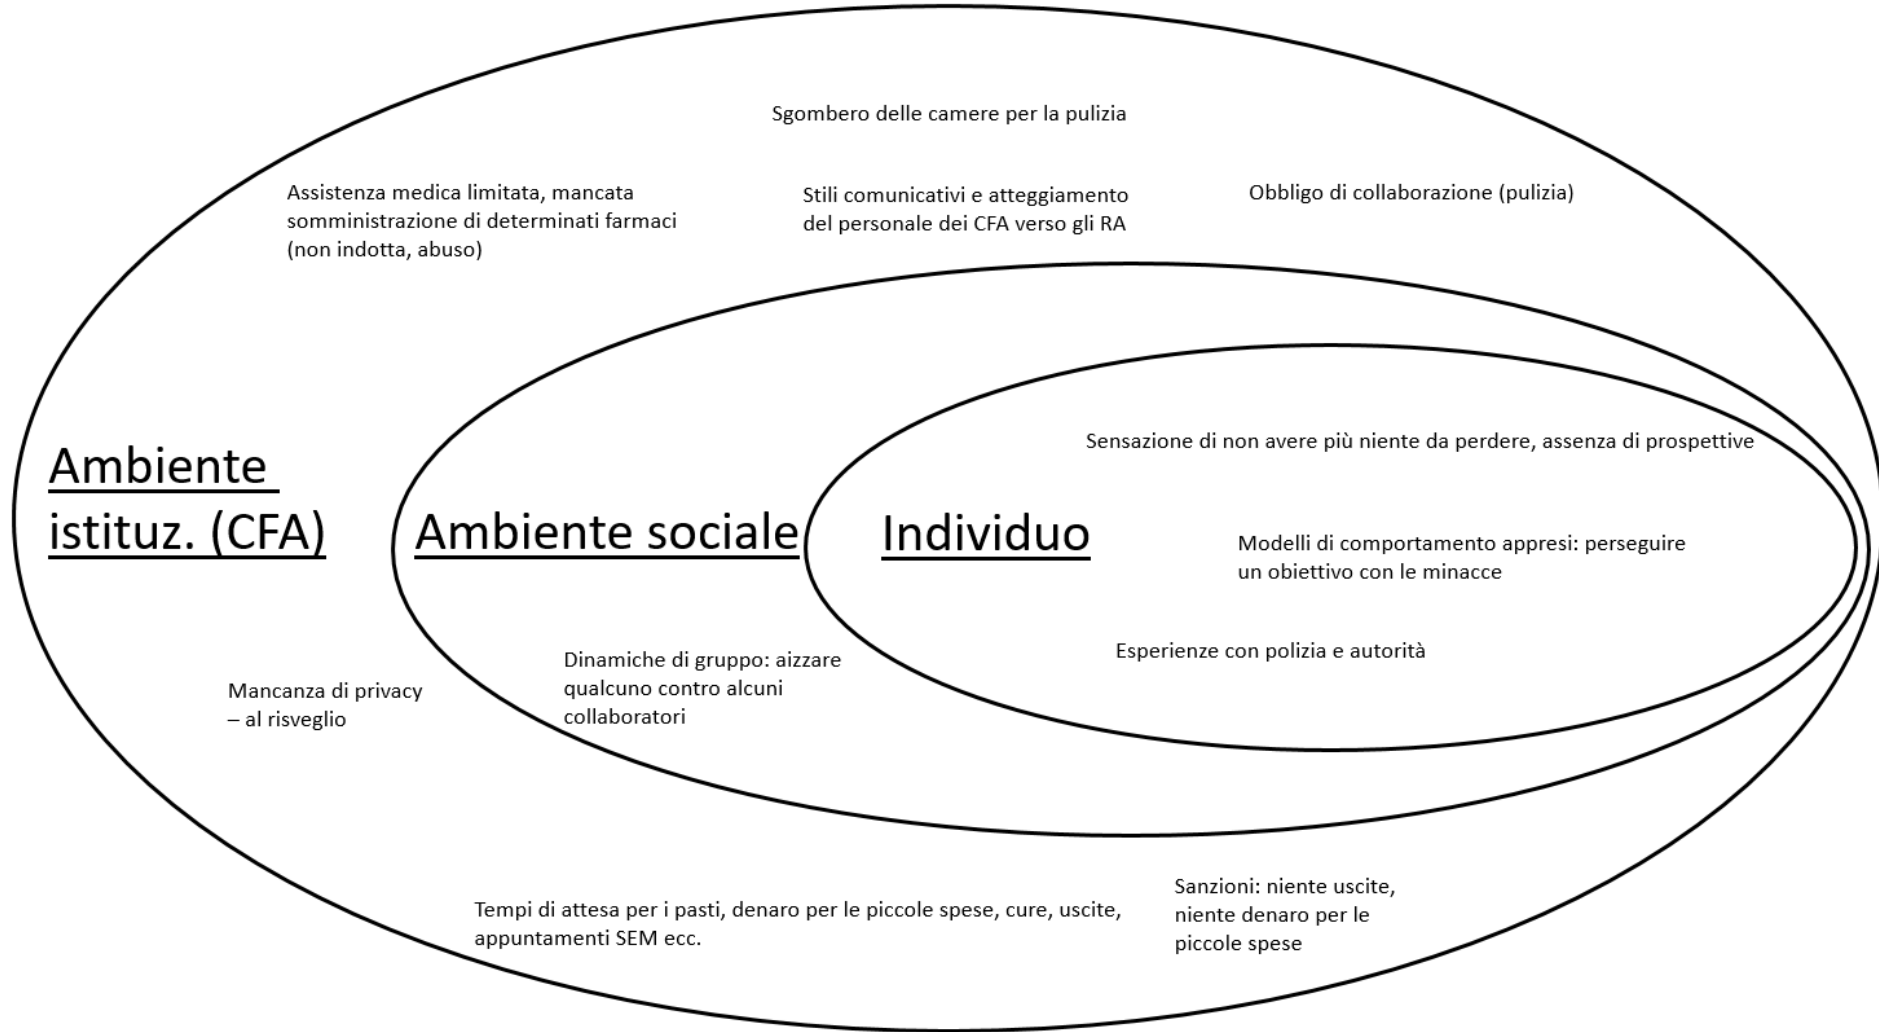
Sgombero delle camere per la pulizia

Assistenza medica limitata, mancata somministrazione di determinati farmaci (non indotta, abuso)

Stili comunicativi e atteggiamento del personale dei CFA verso gli RA

Obbligo di collaborazione (pulizia)

Sensazione di non avere più niente da perdere, assenza di prospettive

Ambiente istituz. (CFA)

Ambiente sociale

Individuo

Modelli di comportamento appresi: perseguire un obiettivo con le minacce

Esperienze con polizia e autorità

Dinamiche di gruppo: aizzare qualcuno contro alcuni collaboratori

Mancanza di privacy – al risveglio

Sanzioni: niente uscite, niente denaro per le piccole spese

Tempi di attesa per i pasti, denaro per le piccole spese, cure, uscite, appuntamenti SEM ecc.